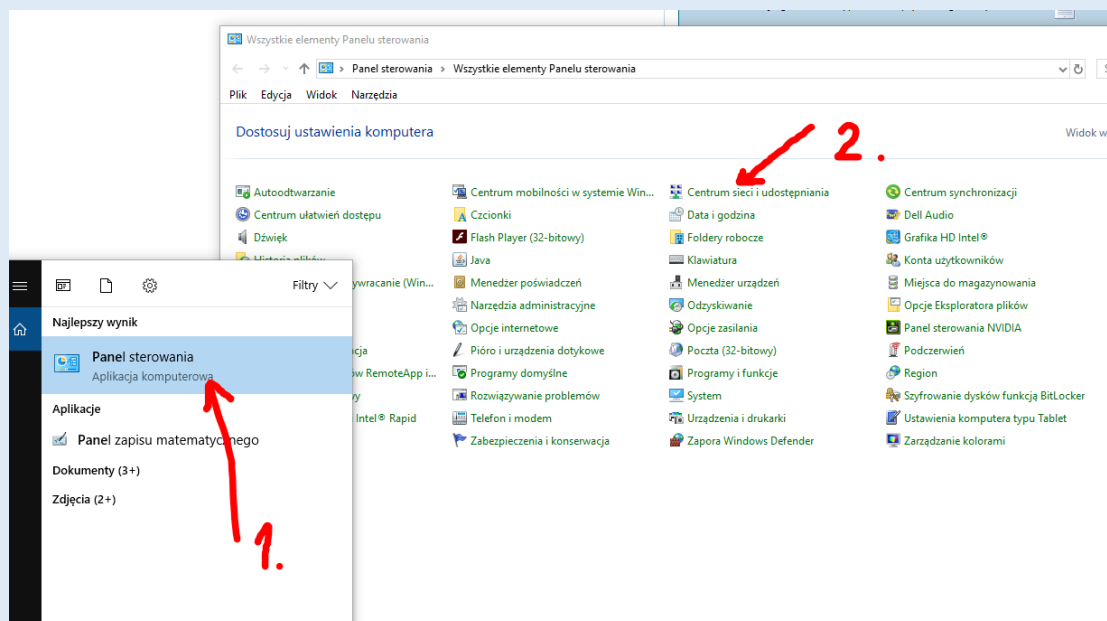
Wszystkie elementy Panelu sterowania

Panel sterowania › Wszystkie elementy Panelu sterowania

Plik Edycja Widok Narzędzia

Dostosuj ustawienia komputera

Widok w

2.

Autoodtwarzanie
Centrum ułatwień dostępu
Dźwięk
Historia plików
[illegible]wracanie (Win...
Centrum mobilności w systemie Win...
Czcionki
Flash Player (32-bitowy)
Java
Menedżer poświadczeń
Narzędzia administracyjne
Opcje internetowe
Pióro i urządzenia dotykowe
Programy domyślne
Rozwiązywanie problemów
Telefon i modem
Zabezpieczenia i konserwacja
Centrum sieci i udostępniania
Data i godzina
Foldery robocze
Klawiatura
Menedżer urządzeń
Odzyskiwanie
Opcje zasilania
Poczta (32-bitowy)
Programy i funkcje
System
Urządzenia i drukarki
Zapora Windows Defender
Centrum synchronizacji
Dell Audio
Grafika HD Intel®
Konta użytkowników
Miejsca do magazynowania
Opcje Eksploratora plików
Panel sterowania NVIDIA
Podczerwień
Region
Szyfrowanie dysków funkcją BitLocker
Ustawienia komputera typu Tablet
Zarządzanie kolorami
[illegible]cja
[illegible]w RemoteApp i...
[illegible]y
Intel® Rapid

Filtry

Najlepszy wynik

Panel sterowania
Aplikacja komputerowa

Aplikacje

Panel zapisu matematycznego

Dokumenty (3+)

Zdjęcia (2+)

1.